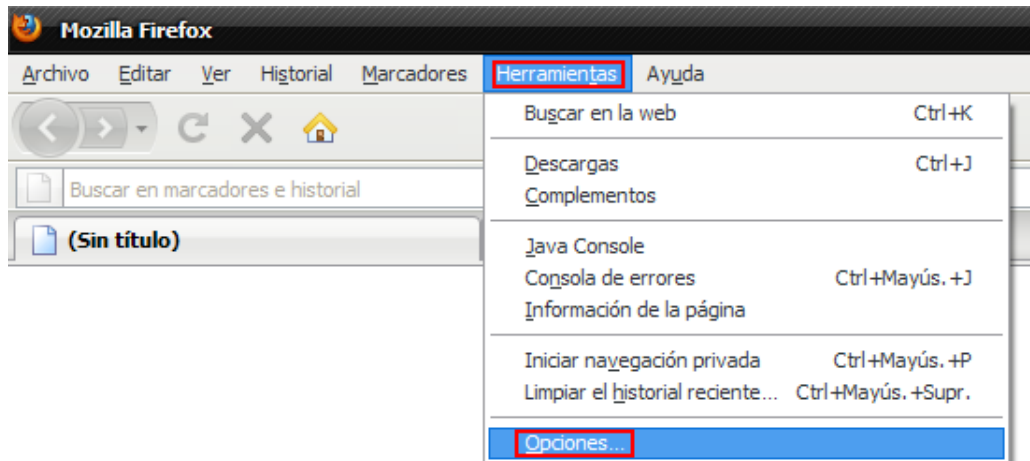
Mozilla Firefox

Archivo Editar Ver Historial Marcadores Herramientas Ayuda

Buscar en marcadores e historial

(Sin título)

Buscar en la web Ctrl+K

Descargas Ctrl+J
Complementos

Java Console
Consola de errores Ctrl+Mayús.+J
Información de la página

Iniciar navegación privada Ctrl+Mayús.+P
Limpiar el historial reciente… Ctrl+Mayús.+Supr.

Opciones…